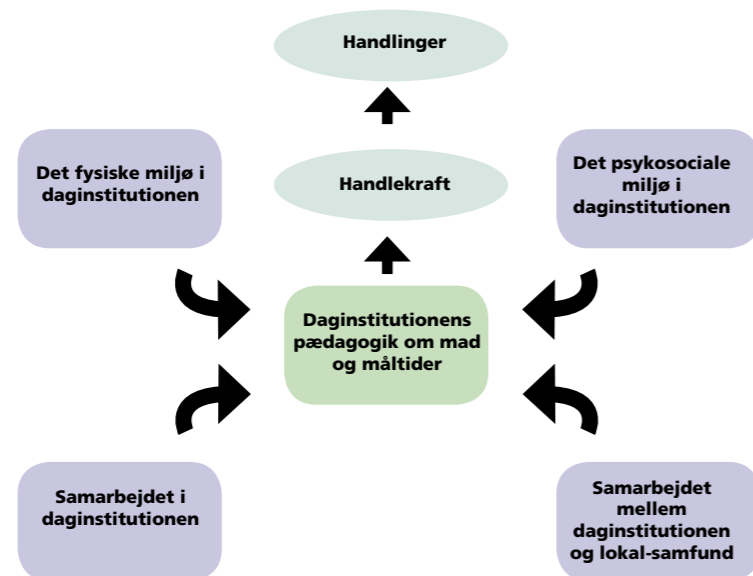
Handlinger

Handlekraft

Det fysiske miljø i daginstitutionen

Det psykosociale miljø i daginstitutionen

Daginstitutionens pædagogik om mad og måltider

Samarbejdet i daginstitutionen

Samarbejdet mellem daginstitutionen og lokal-samfund